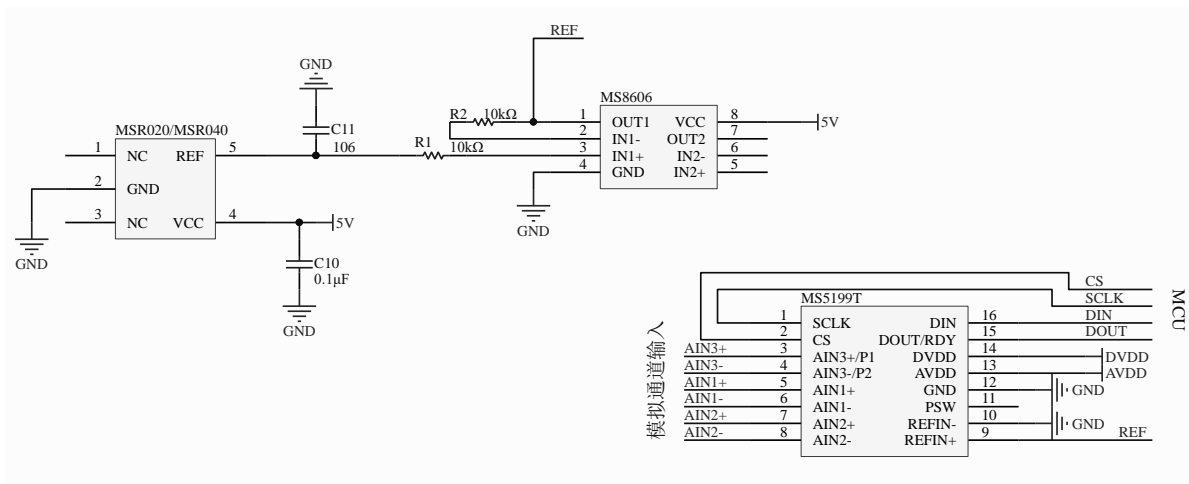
REF

GND

C11
106

MSR020/MSR040
1 NC REF 5
2 GND
3 NC VCC 4

GND

5V

C10
0.1μF

GND

R2 10kΩ
R1 10kΩ

MS8606
1 OUT1 VCC 8
2 IN1- OUT2 7
3 IN1+ IN2- 6
4 GND IN2+ 5

5V

GND

CS
SCLK
DIN
DOUT

MCU

MS5199T
1 SCLK DIN 16
2 CS DOUT/RDY 15
3 AIN3+/P1 DVDD 14
4 AIN3-/P2 AVDD 13
5 AIN1+ GND 12
6 AIN1- PSW 11
7 AIN2+ REFIN- 10
8 AIN2- REFIN+ 9

模拟通道输入

AIN3+
AIN3-
AIN1+
AIN1-
AIN2+
AIN2-

DVDD
AVDD
GND
GND
REF